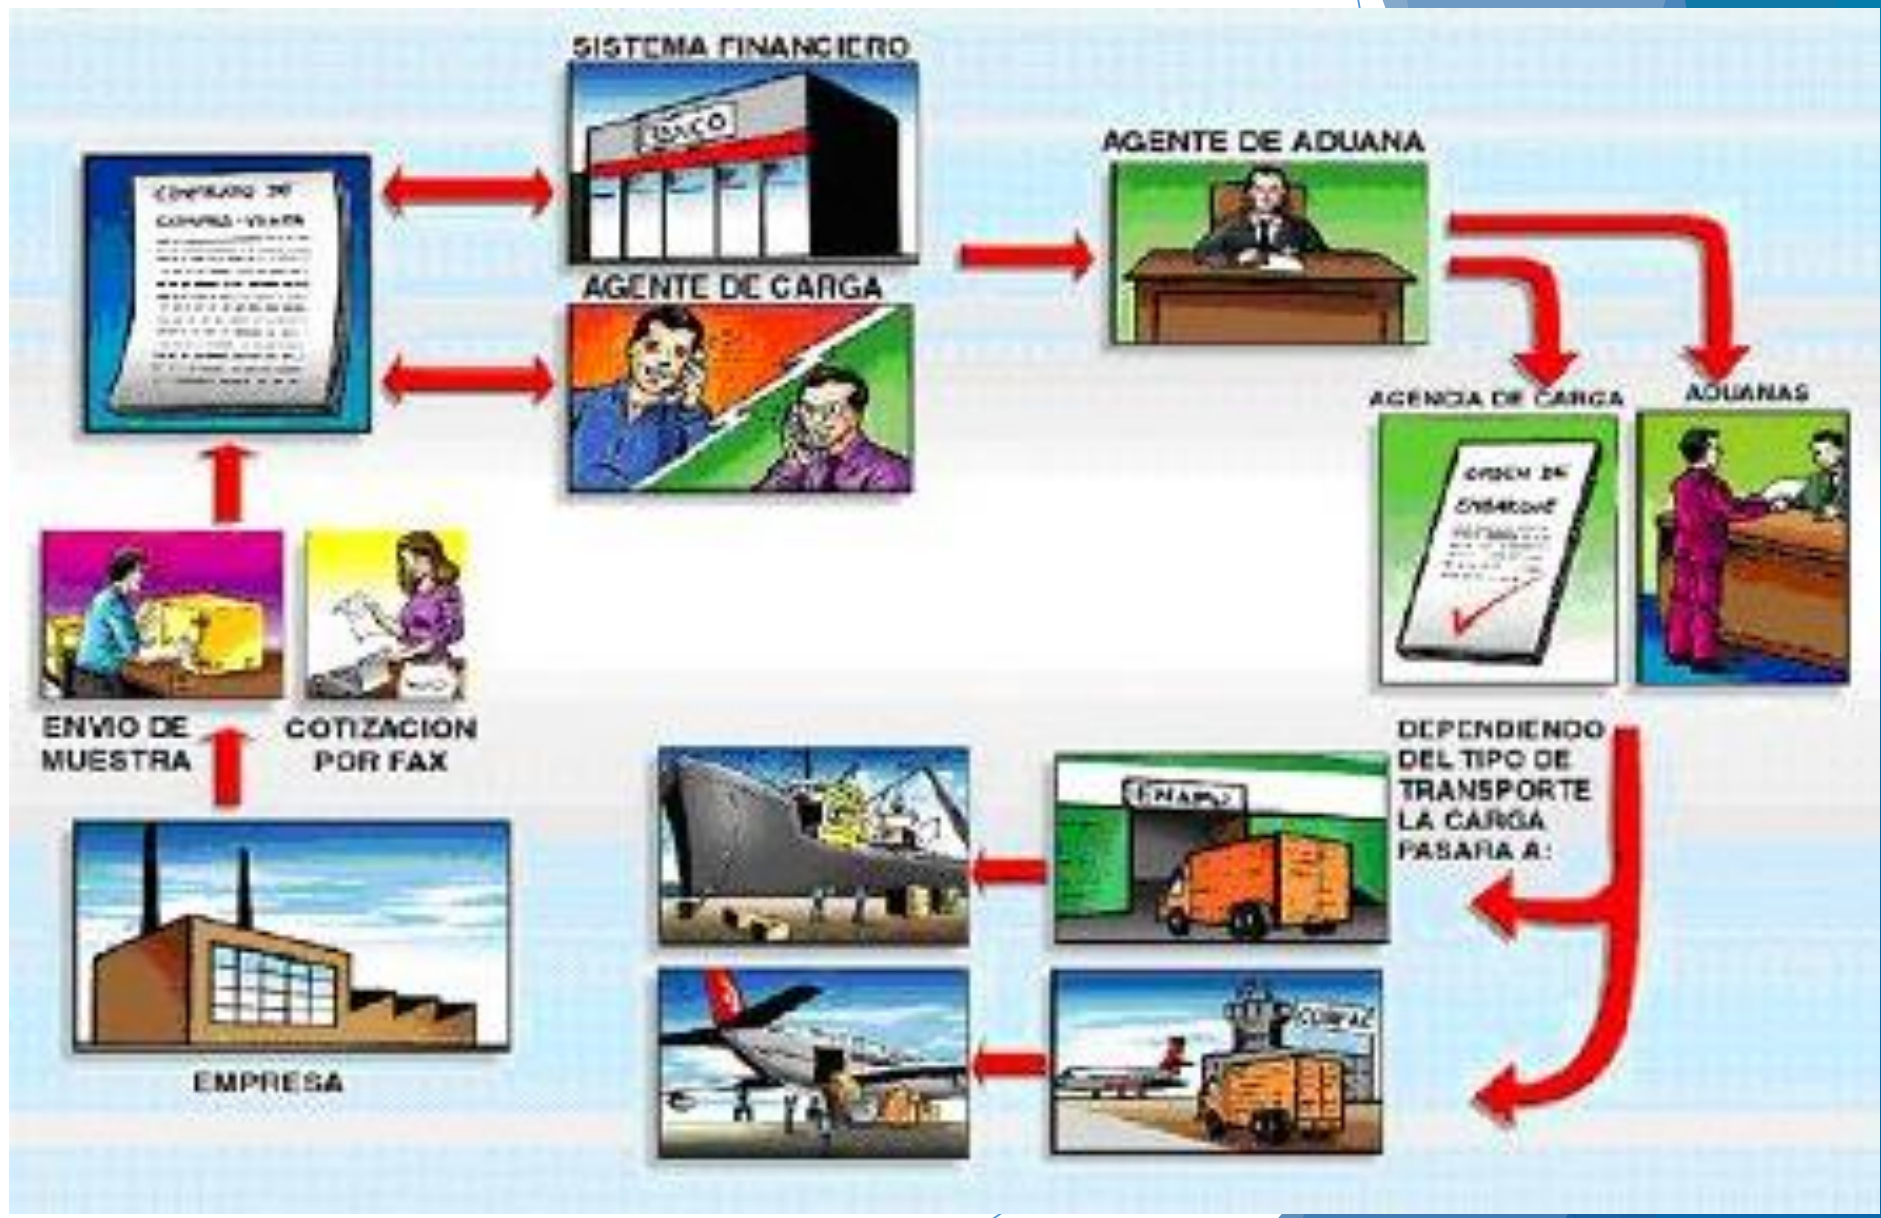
SISTEMA FINANCIERO

BANCO

CONTRATO DE COMPRA-VENTA

AGENTE DE CARGA

AGENTE DE ADUANA

AGENCIA DE CARGA

ADUANAS

ORDEN DE EMBARQUE

ENVIO DE MUESTRA

COTIZACION POR FAX

DEPENDIENDO DEL TIPO DE TRANSPORTE LA CARGA PASARA A:

ENAPU

CORPAC

EMPRESA